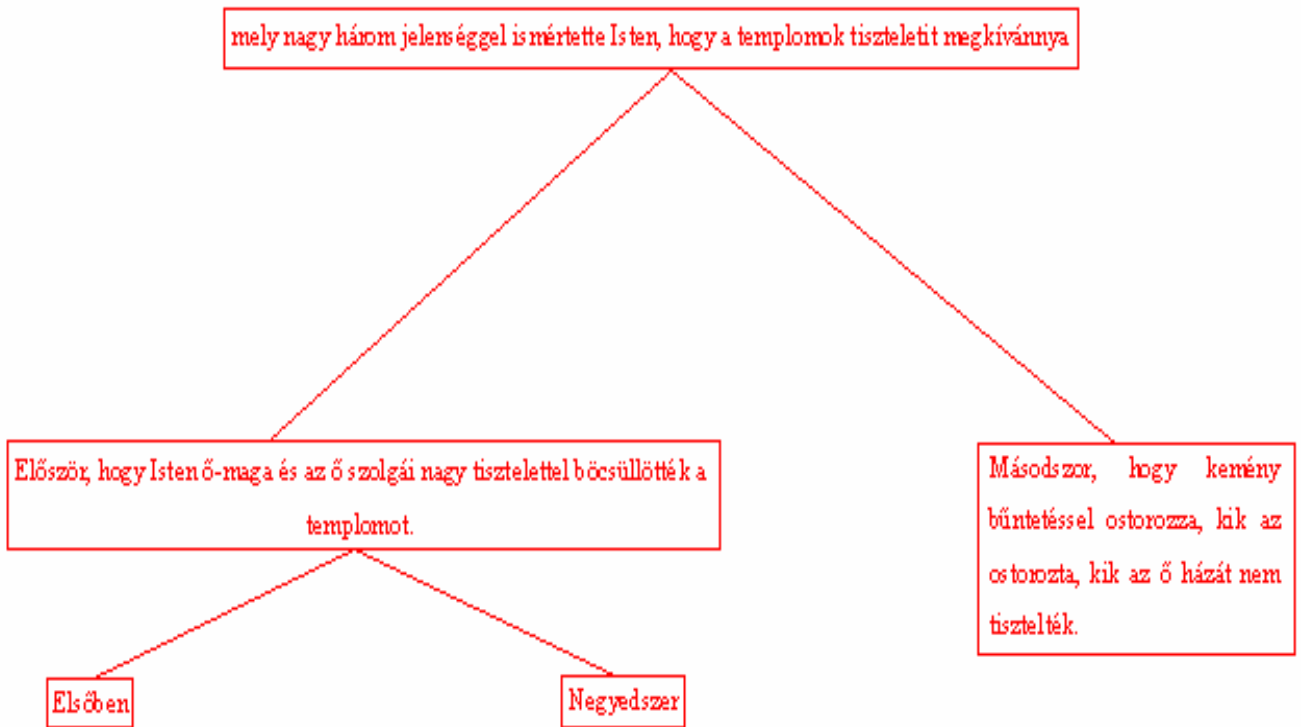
mely nagy három jelenséggel ismértette Isten, hogy a templomok tiszteletit megkívánnya

Először, hogy Isten ő-maga és az ő szolgái nagy tisztelettel böcsüllötték a templomot.

Másodszor, hogy kemény büntetéssel ostorozza, kik az ostorozta, kik az ő házát nem tisztelték.

Elsőben

Negyedszer